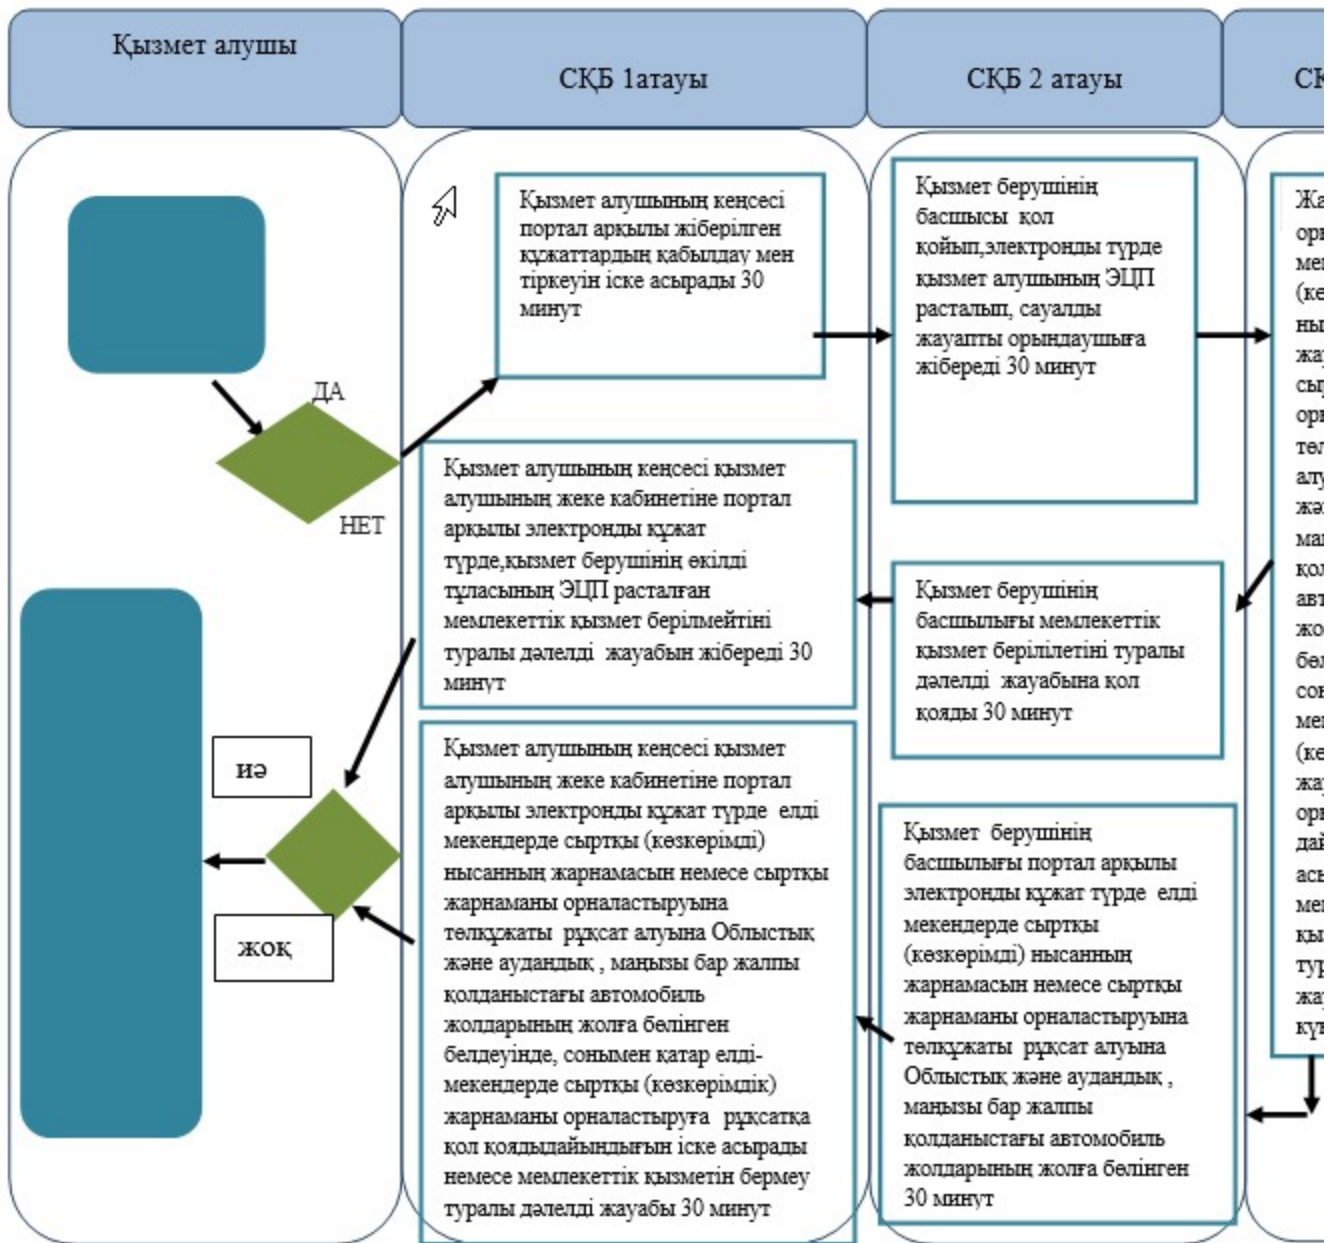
Қызмет алушы

СҚБ 1атауы

СҚБ 2 атауы

СҚ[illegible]

Қызмет алушының кеңсесі портал арқылы жіберілген құжаттардың қабылдау мен тіркеуін іске асырады 30 минут

Қызмет берушінің басшысы қол қойып,электронды түрде қызмет алушының ЭЦП расталып, сауалды жауапты орындаушыға жібереді 30 минут

Жа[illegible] ор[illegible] ме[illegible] (ке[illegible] ны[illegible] жа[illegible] сы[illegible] ор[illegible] тө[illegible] алу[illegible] жә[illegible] ма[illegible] қо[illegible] авт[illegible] жо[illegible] бө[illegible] со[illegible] ме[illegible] (ке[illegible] жа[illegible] ор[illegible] дай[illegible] ас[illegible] ме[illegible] қы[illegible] тү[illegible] жа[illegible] кү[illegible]

ДА

НЕТ

Қызмет алушының кеңсесі қызмет алушының жеке кабинетіне портал арқылы электронды құжат түрде,қызмет берушінің өкілді тұласының ЭЦП расталған мемлекеттік қызмет берілмейтіні туралы дәлелді жауабын жібереді 30 минут

Қызмет берушінің басшылығы мемлекеттік қызмет берілілетіні туралы дәлелді жауабына қол қояды 30 минут

иә

жоқ

Қызмет алушының кеңсесі қызмет алушының жеке кабинетіне портал арқылы электронды құжат түрде елді мекендерде сыртқы (көзкөрімді) нысанның жарнамасын немесе сыртқы жарнаманы орналастыруына төлқұжаты рұқсат алуына Облыстық және аудандық , маңызы бар жалпы қолданыстағы автомобиль жолдарының жолға бөлінген белдеуінде, сонымен қатар елді-мекендерде сыртқы (көзкөрімдік) жарнаманы орналастыруға рұқсатқа қол қоядыдайындығын іске асырады немесе мемлекеттік қызметін бермеу туралы дәлелді жауабы 30 минут

Қызмет берушінің басшылығы портал арқылы электронды құжат түрде елді мекендерде сыртқы (көзкөрімді) нысанның жарнамасын немесе сыртқы жарнаманы орналастыруына төлқұжаты рұқсат алуына Облыстық және аудандық , маңызы бар жалпы қолданыстағы автомобиль жолдарының жолға бөлінген 30 минут